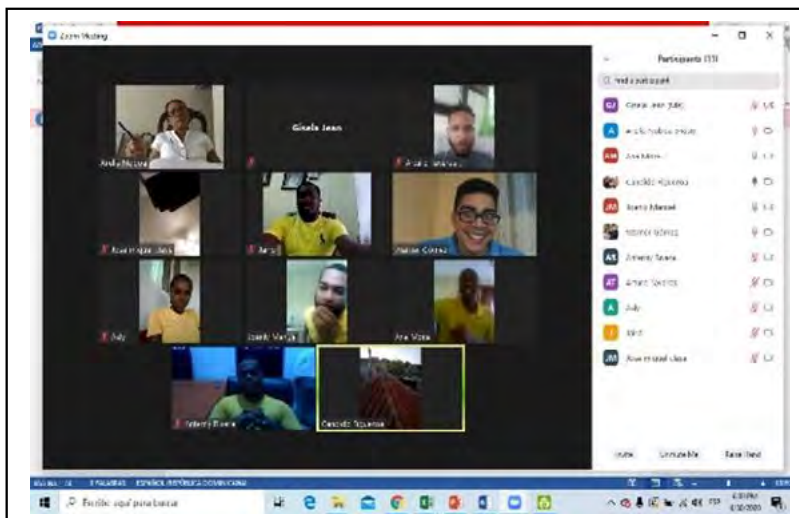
Zoom Meeting

Participants (13)

Find a participant

Gisela Jean

Andia Mejia

Andris Medina

Jose miguel diaz

Jarry

Jhonatan Gómez

Ruly

Joseph Vargas

Ana Mora

Anthony Rivera

Cándido Figueroa

Gisela Jean (Host)

Andris Medina

Ana Mora

Cándido Figueroa

Joseph Vargas

Jhonatan Gómez

Anthony Rivera

Arturo

Ruly

Jarry

Jose miguel diaz

Invite

Unmute Me

Raise Hand

Escribe aquí para buscar

ESPAÑOL (REPÚBLICA DOMINICANA)